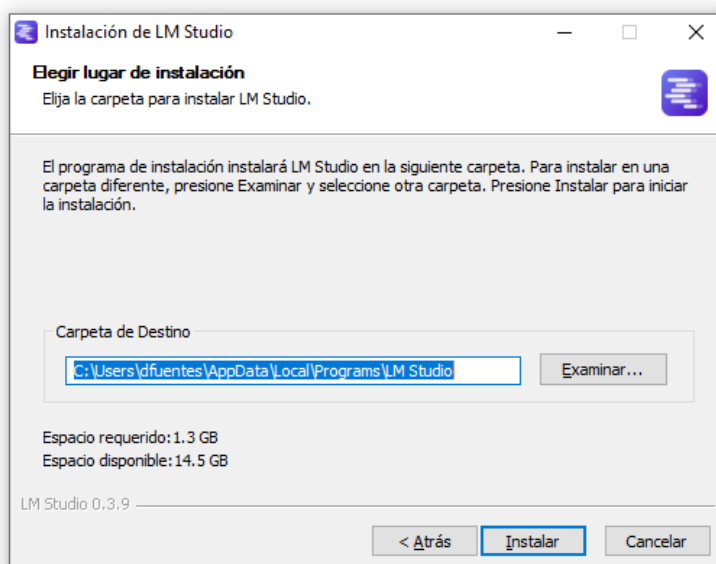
Instalación de LM Studio

Elegir lugar de instalación
Elija la carpeta para instalar LM Studio.

El programa de instalación instalará LM Studio en la siguiente carpeta. Para instalar en una carpeta diferente, presione Examinar y seleccione otra carpeta. Presione Instalar para iniciar la instalación.

Carpeta de Destino
C:\Users\dfuentes\AppData\Local\Programs\LM Studio
Examinar...

Espacio requerido: 1.3 GB
Espacio disponible: 14.5 GB

LM Studio 0.3.9

< Atrás
Instalar
Cancelar